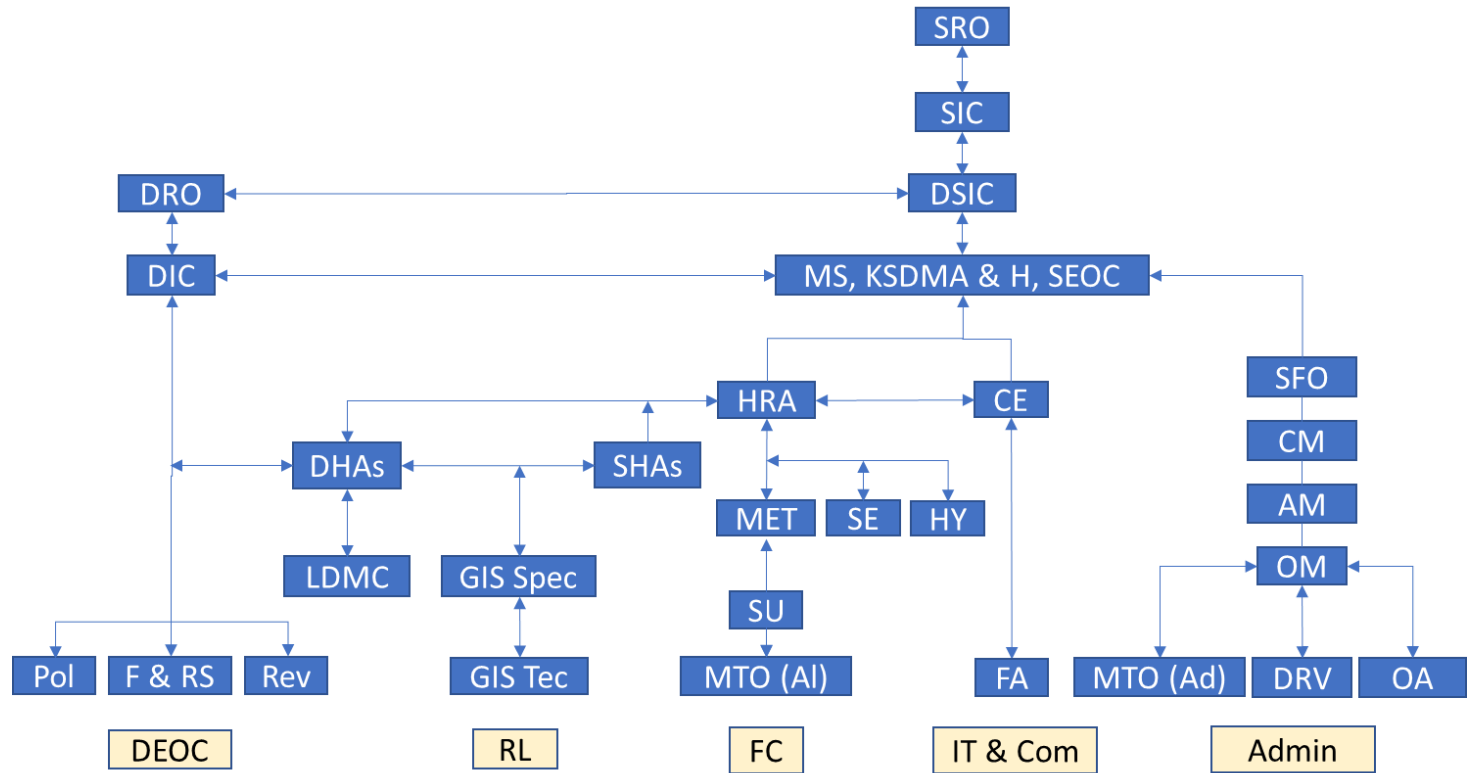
SRO

SIC

DRO

DSIC

DIC

MS, KSDMA & H, SEOC

HRA

CE

SFO

DHAs

SHAs

CM

MET

SE

HY

AM

LDMC

GIS Spec

OM

SU

Pol

F & RS

Rev

GIS Tec

MTO (Al)

FA

MTO (Ad)

DRV

OA

DEOC

RL

FC

IT & Com

Admin